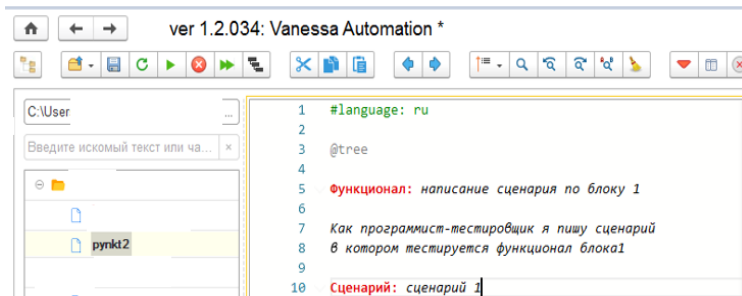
ver 1.2.034: Vanessa Automation *

C:\User

Введите искомый текст или ча...

pynkt2

1 #language: ru
2
3 @tree
4
5 Функционал: написание сценария по блоку 1
6
7 Как программист-тестировщик я пишу сценарий
8 в котором тестируется функционал блока1
9
10 Сценарий: сценарий 1